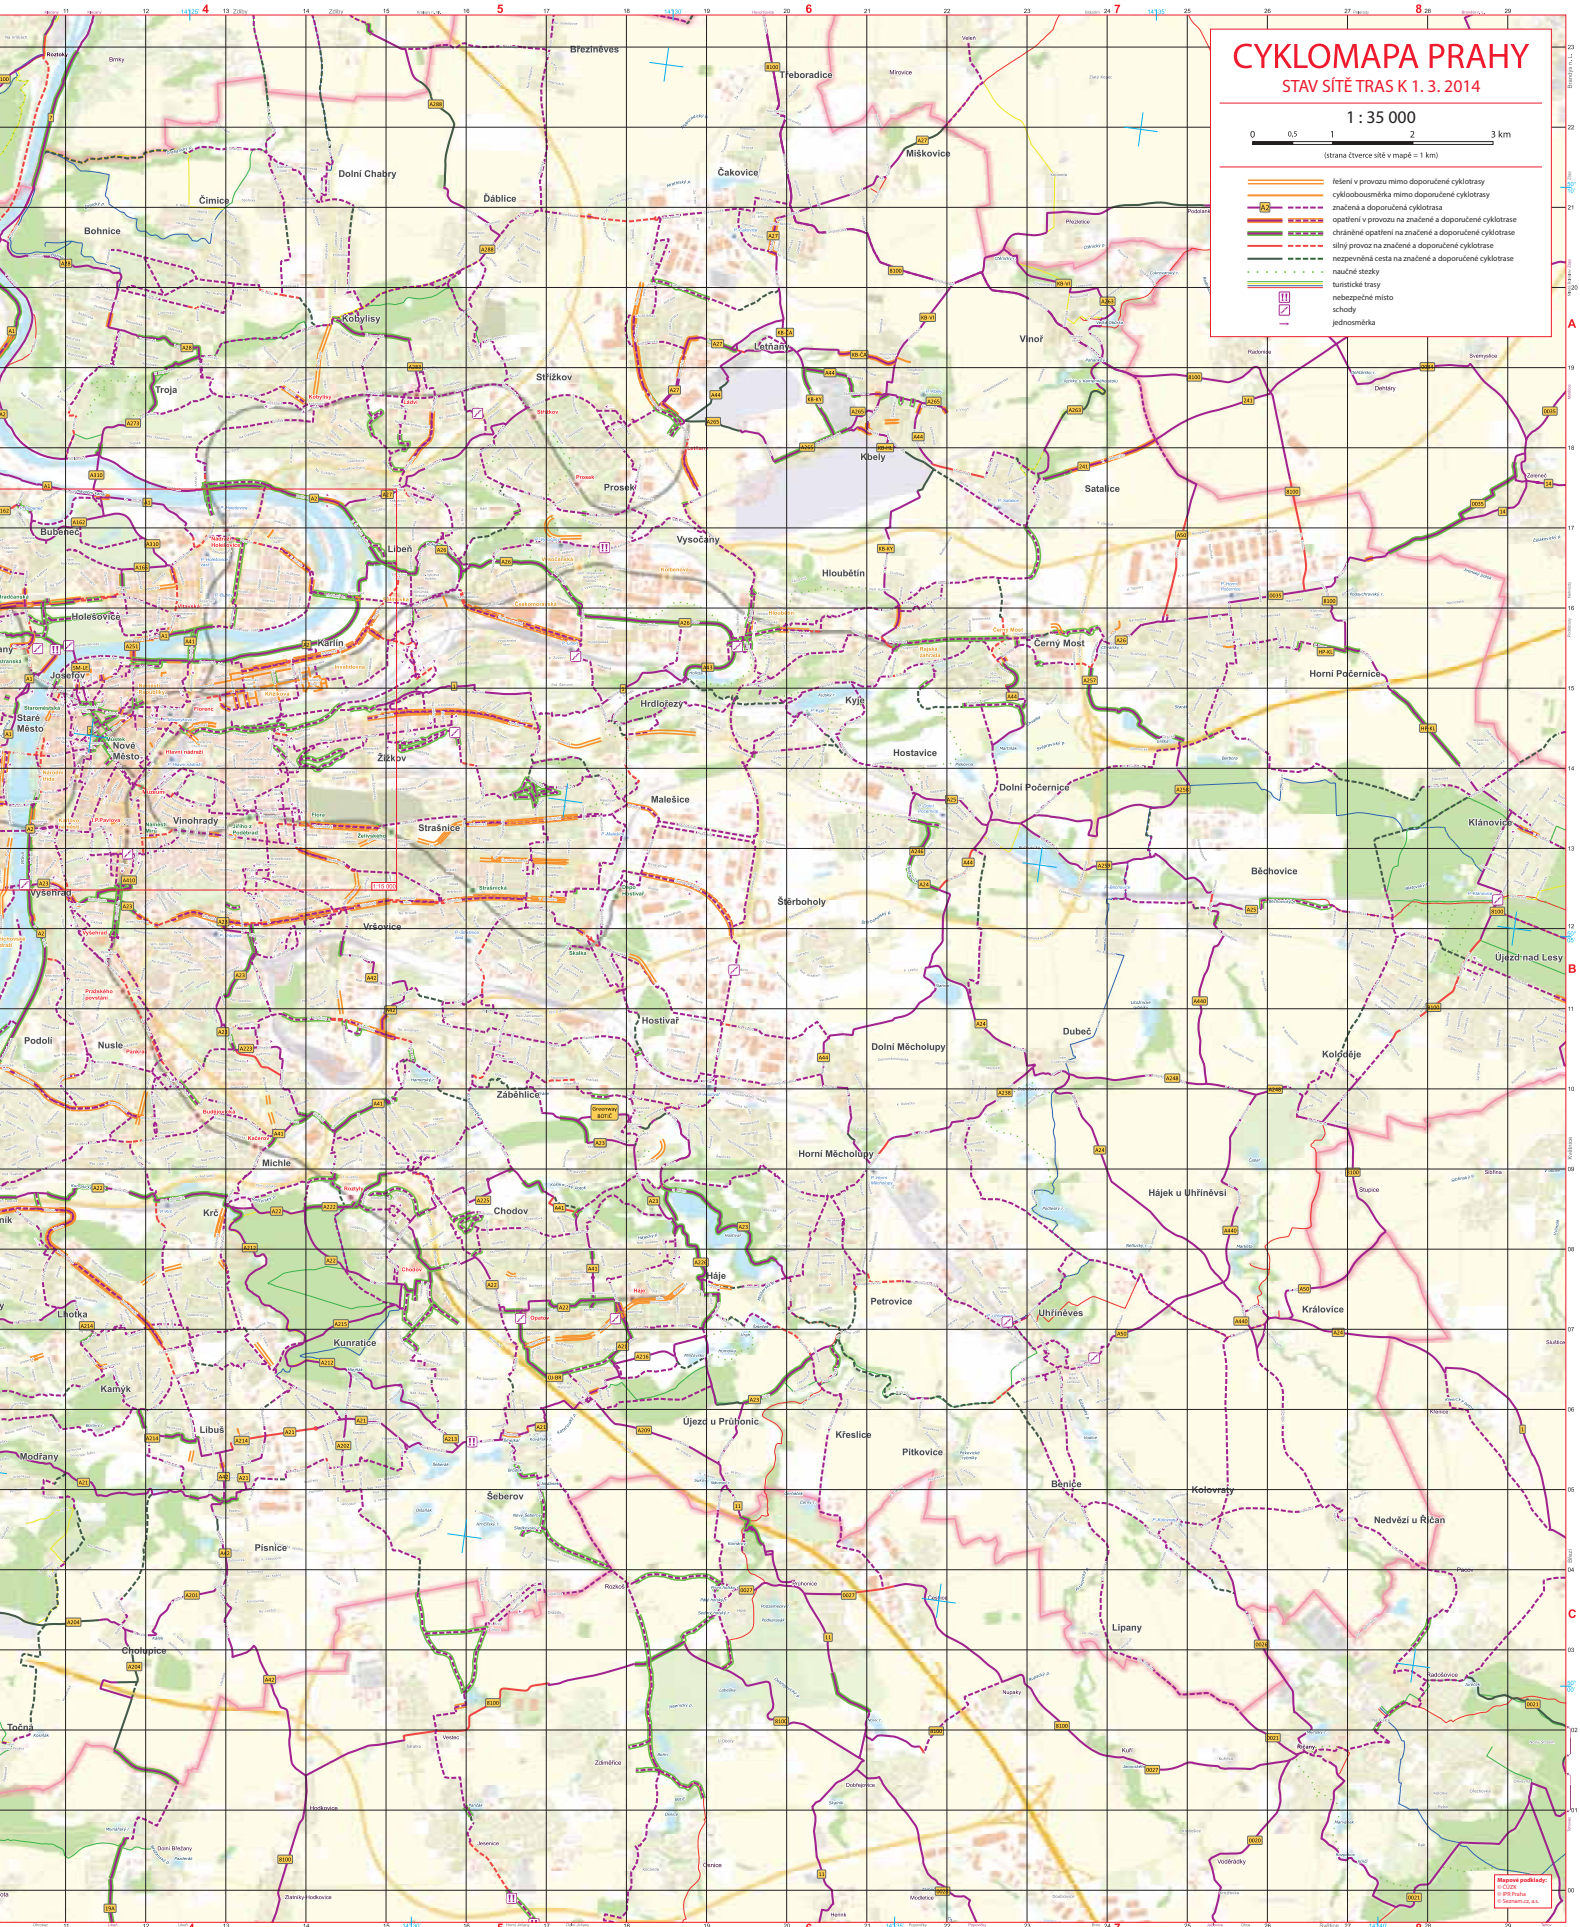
CYKLOMAPA PRAHY
STAV SÍTĚ TRAS K 1. 3. 2014

1 : 35 000

0 0,5 1 2 3 km

(strana čtverce sítě v mapě = 1 km)

řešení v provozu mimo doporučené cyklotrasy
cykloobousměrka mimo doporučené cyklotrasy
značená a doporučená cyklotrasa
opatření v provozu na značené a doporučené cyklotrase
chráněné opatření na značené a doporučené cyklotrase
silný provoz na značené a doporučené cyklotrase
nezpevněná cesta na značené a doporučené cyklotrase
naučné stezky
turistické trasy
nebezpečné místo
schody
jednosměrka

4 5 6 7 8
11 12 13 14 15 16 17 18 19 20 21 22 23 24 25 26 27 28 29
A B C

Březiněves
Třeboradice
Miškovice
Čakovice
Dolní Chabry
Ďáblice
Čimice
Bohnice
Kobylisy
Letňany
Vinoř
Troja
Střížkov
Kbely
Prosek
Satalice
Bubeneč
Libeň
Vysočany
Hloubětín
Holešovice
Karlín
Černý Most
Horní Počernice
Josefov
Hrdlořezy
Kyje
Staré Město
Nové Město
Žižkov
Hostavice
Dolní Počernice
Malešice
Vinohrady
Strašnice
Klánovice
Běchovice
Vyšehrad
Štěrboholy
Vršovice
Újezd nad Lesy
Hostivař
Dubeč
Podolí
Nusle
Dolní Měcholupy
Koloděje
Záběhlice
Michle
Horní Měcholupy
Hájek u Uhříněvsi
Krč
Chodov
Háje
Petrovice
Uhříněves
Královice
Lhotka
Kunratice
Kamýk
Libuš
Újezd u Průhonic
Křeslice
Pitkovice
Modřany
Šeberov
Benice
Kolovraty
Nedvězí u Říčan
Písnice
Lipany
Cholupice
Točná

Mapové podklady:
© ČÚZK
© IPR Praha
© Seznam.cz, a.s.